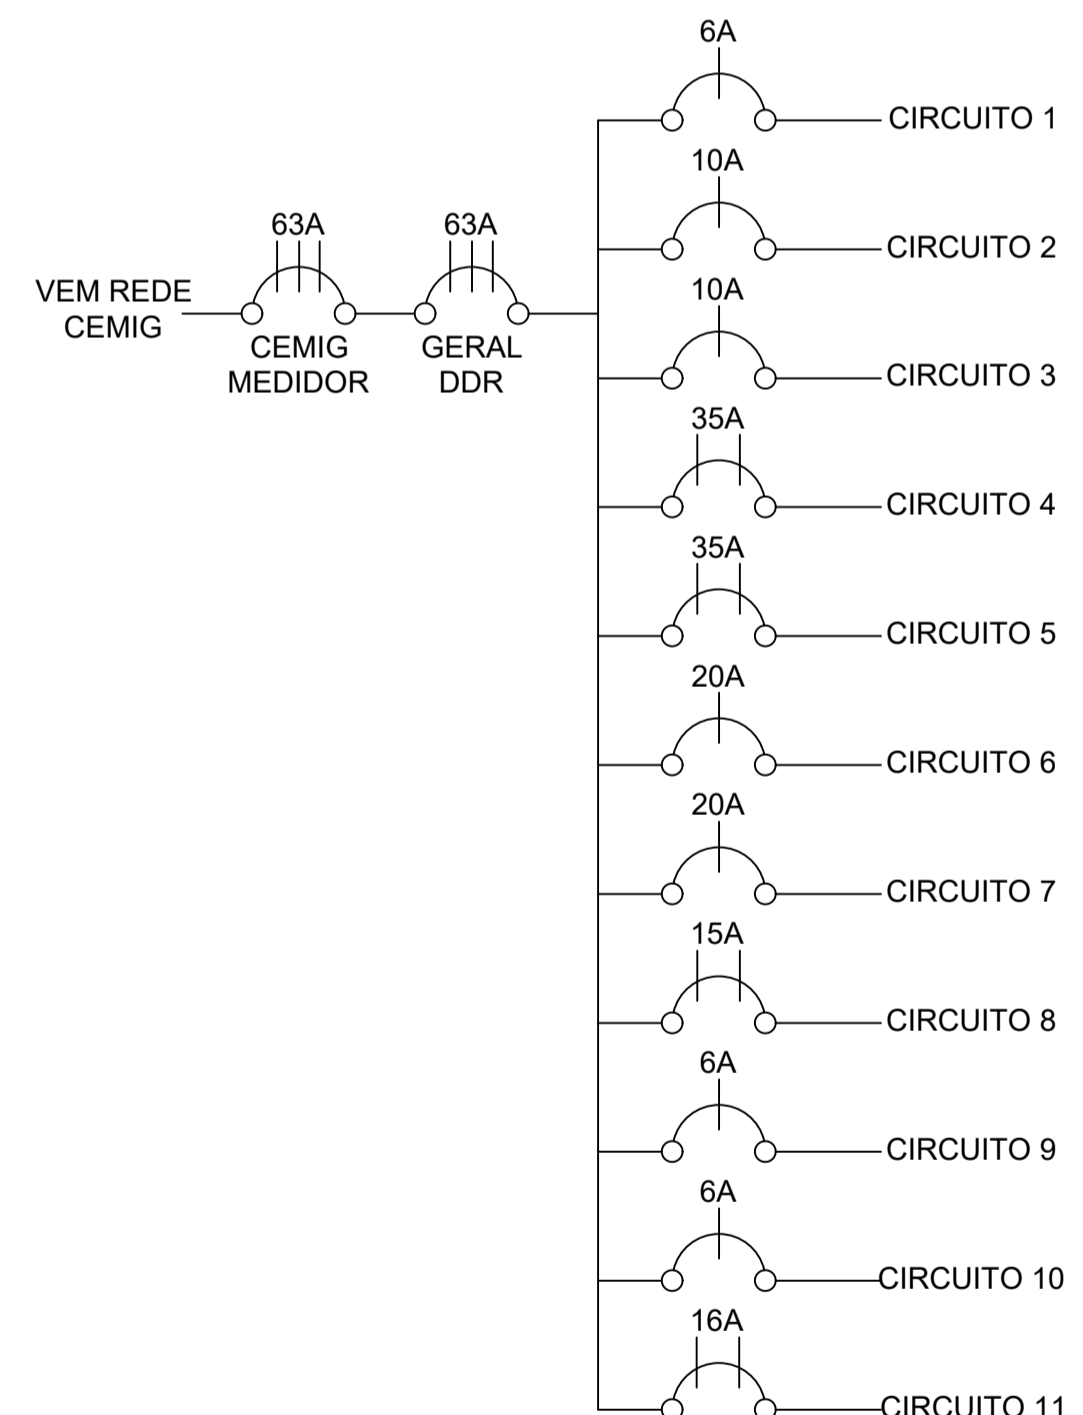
VEM REDE CEMIG

63A
CEMIG MEDIDOR

63A
GERAL DDR

6A
CIRCUITO 1

10A
CIRCUITO 2

10A
CIRCUITO 3

35A
CIRCUITO 4

35A
CIRCUITO 5

20A
CIRCUITO 6

20A
CIRCUITO 7

15A
CIRCUITO 8

6A
CIRCUITO 9

6A
CIRCUITO 10

16A
CIRCUITO 11